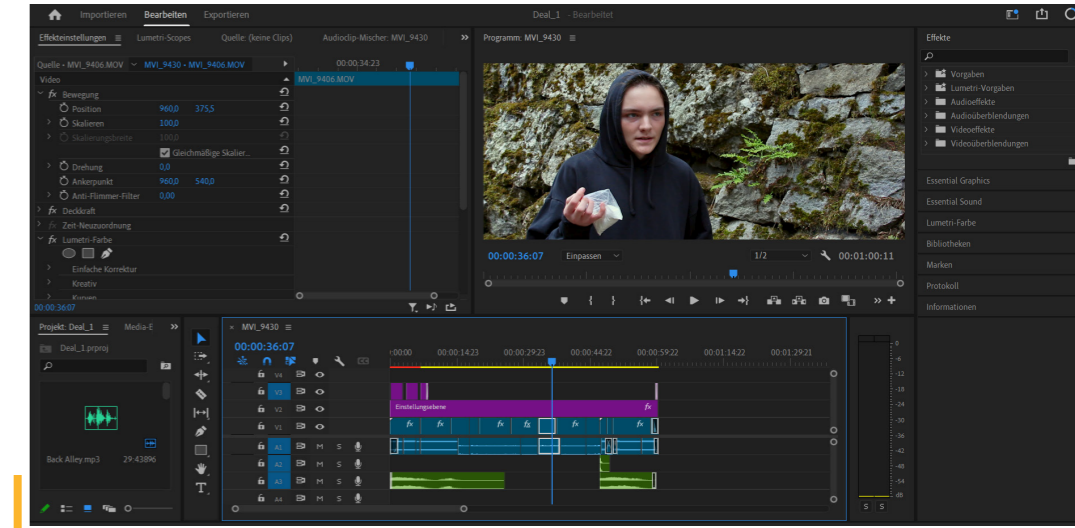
Importieren Bearbeiten Exportieren

Deal_1 - Bearbeitet

Effekteinstellungen ≡ Lumetri-Scopes Quelle: (keine Clips) Audioclip-Mischer: MVI_9430 »

Quelle - MVI_9406.MOV • MVI_9430 • MVI_9406.MOV

00:00:34:23

MVI_9406.MOV

Video

fx Bewegung

Position 960,0 375,5

Skalieren 100,0

Skalierungsbreite 100,0

Gleichmäßige Skalier...

Drehung 0,0

Ankerpunkt 960,0 540,0

Anti-Flimmer-Filter 0,00

fx Deckkraft

fx Zeit-Neuzuordnung

fx Lumetri-Farbe

Einfache Korrektur

Kreativ

Kurven

00:00:36:07

Programm: MVI_9430 ≡

00:00:36:07 Einpassen 1/2 00:01:00:11

Effekte

Vorgaben

Lumetri-Vorgaben

Audioeffekte

Audioüberblendungen

Videoeffekte

Videoüberblendungen

Essential Graphics

Essential Sound

Lumetri-Farbe

Bibliotheken

Marken

Protokoll

Informationen

Projekt: Deal_1 ≡ Media-E »

Deal_1.prproj

Back Alley.mp3 29:43896

MVI_9430 ≡

00:00:36:07

:00:00 00:00:14:23 00:00:29:23 00:00:44:22 00:00:59:22 00:01:14:22 00:01:29:21

V4

V3

V2 Einstellungsebene fx

V1 fx fx fx fx fx fx fx

A1 M S

A2 M S

A3 M S

A4 M S

0 -6 -12 -18 -24 -30 -36 -42 -48 -54 dB

S S